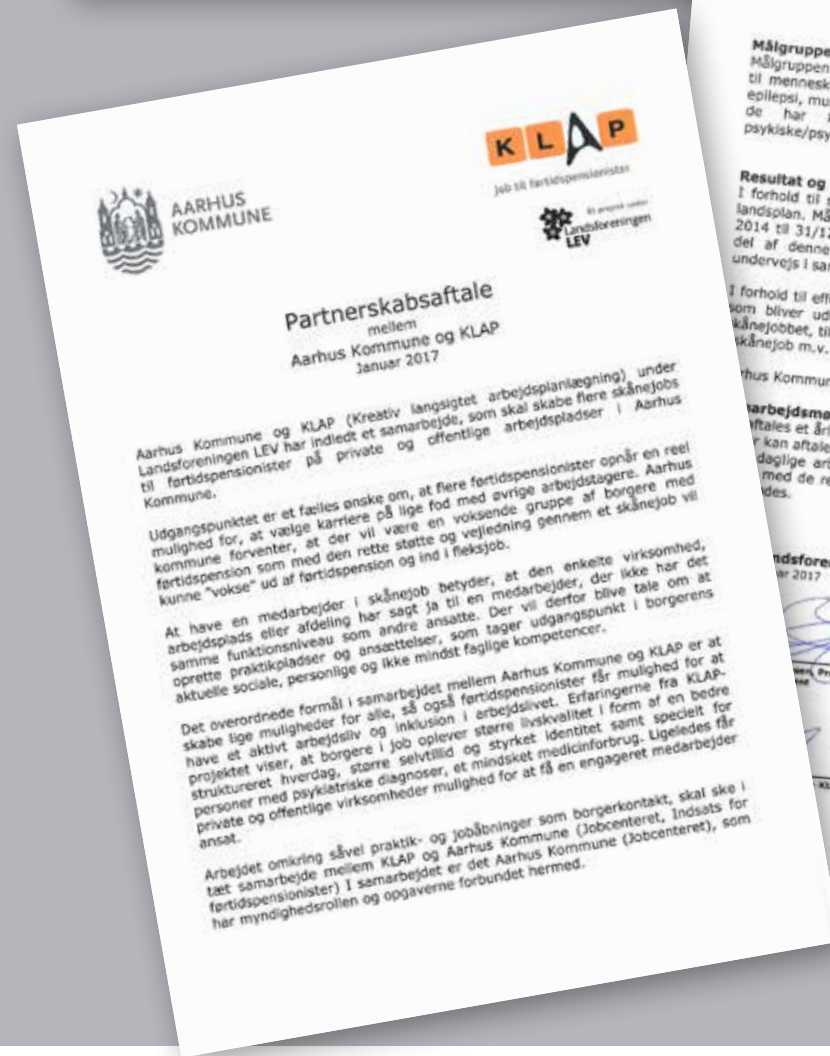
AARHUS KOMMUNE

K L A P
Job til førtidspensionister

Et projekt under Landsforeningen LEV

Partnerskabsaftale
mellem
Aarhus Kommune og KLAP
Januar 2017

Aarhus Kommune og KLAP (Kreativ langsigtet arbejdsplanlægning) under Landsforeningen LEV har indledt et samarbejde, som skal skabe flere skånejobs til førtidspensionister på private og offentlige arbejdspladser i Aarhus Kommune.

Udgangspunktet er et fælles ønske om, at flere førtidspensionister opnår en reel mulighed for, at vælge karriere på lige fod med øvrige arbejdstagere. Aarhus kommune forventer, at der vil være en voksende gruppe af borgere med førtidspension som med den rette støtte og vejledning gennem et skånejob vil kunne "vokse" ud af førtidspension og ind i fleksjob.

At have en medarbejder i skånejob betyder, at den enkelte virksomhed, arbejdsplads eller afdeling har sagt ja til en medarbejder, der ikke har det samme funktionsniveau som andre ansatte. Der vil derfor blive tale om at oprette praktikpladser og ansættelser, som tager udgangspunkt i borgerens aktuelle sociale, personlige og ikke mindst faglige kompetencer.

Det overordnede formål i samarbejdet mellem Aarhus Kommune og KLAP er at skabe lige muligheder for alle, så også førtidspensionister får mulighed for at have et aktivt arbejdsliv og inklusion i arbejdslivet. Erfaringerne fra KLAP-projektet viser, at borgere i job oplever større livskvalitet i form af en bedre struktureret hverdag, større selvtillid og styrket identitet samt specielt for personer med psykiatriske diagnoser, et mindsket medicinforbrug. Ligeledes får private og offentlige virksomheder mulighed for at få en engageret medarbejder ansat.

Arbejdet omkring såvel praktik- og jobåbninger som borgerkontakt, skal ske i tæt samarbejde mellem KLAP og Aarhus Kommune (Jobcenteret, Indsats for førtidspensionister) I samarbejdet er det Aarhus Kommune (Jobcenteret), som har myndighedsrollen og opgaverne forbundet hermed.

Målgruppe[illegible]
Målgruppen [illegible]
til mennesk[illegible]
epilepsi, mu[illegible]
de har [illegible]
psykiske/psy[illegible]

Resultat og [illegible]
I forhold til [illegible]
landsplan. Må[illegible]
2014 til 31/12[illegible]
del af denne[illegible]
undervejs i sa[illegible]

I forhold til eff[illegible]
som bliver ud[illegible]
skånejobbet, til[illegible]
skånejob m.v.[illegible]

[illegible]hus Kommun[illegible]

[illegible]arbejdsme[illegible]
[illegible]ftales et år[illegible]
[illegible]r kan aftale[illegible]
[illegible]daglige ar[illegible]
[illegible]med de re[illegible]
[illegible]des.

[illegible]ndsfore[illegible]
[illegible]ar 2017